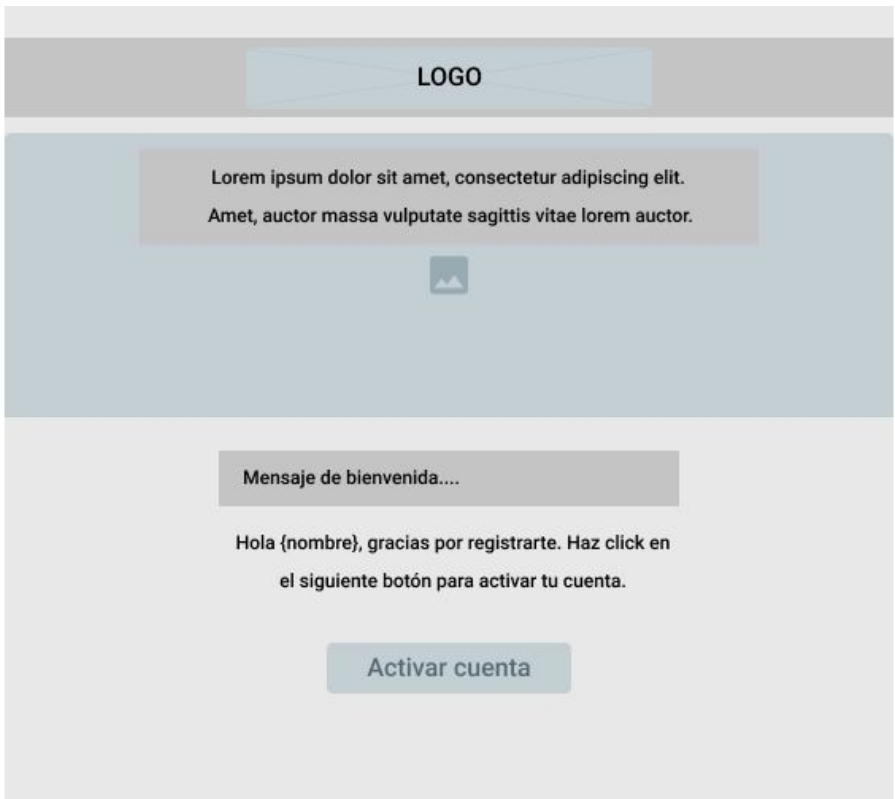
LOGO

Lorem ipsum dolor sit amet, consectetur adipiscing elit. Amet, auctor massa vulputate sagittis vitae lorem auctor.

Mensaje de bienvenida....

Hola {nombre}, gracias por registrarte. Haz click en el siguiente botón para activar tu cuenta.

Activar cuenta